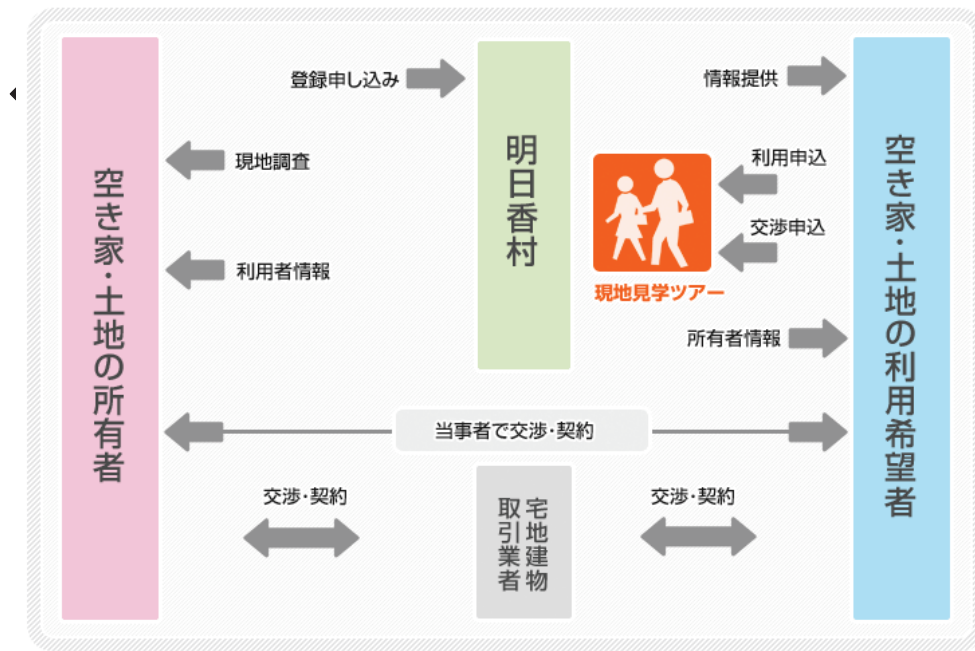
空き家・土地の所有者

登録申し込み

現地調査

利用者情報

明日香村

情報提供

利用申込

交渉申込

現地見学ツアー

所有者情報

空き家・土地の利用希望者

当事者で交渉・契約

交渉・契約

宅地建物取引業者

交渉・契約